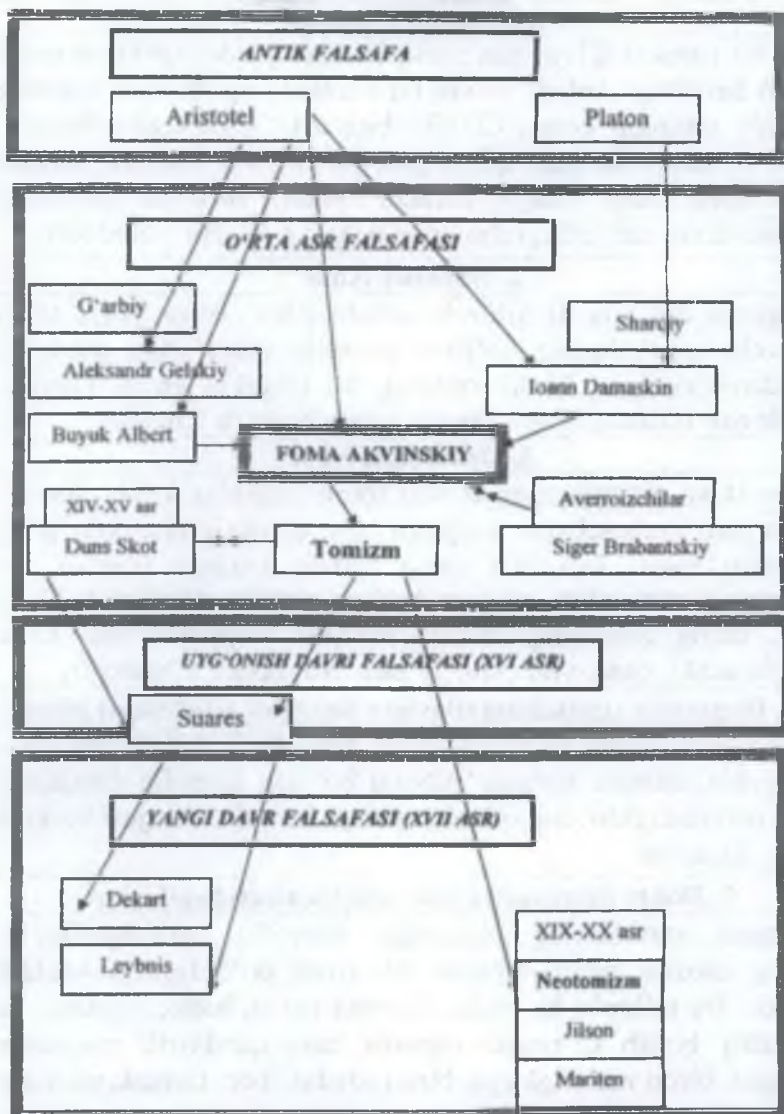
ANTIK FALSAFA

Aristotel

Platon

O'RTA ASR FALSAFASI

G'arbiy

Sharqiy

Aleksandr Gelskiy

Ioann Damaskin

Buyuk Albert

FOMA AKVINSKIY

Averroizchilar

XIV-XV asr

Duns Skot

Tomizm

Siger Brabantskiy

UYG'ONISH DAVRI FALSAFASI (XVI ASR)

Suares

YANGI DAVR FALSAFASI (XVII ASR)

Dekart

Leybnis

XIX-XX asr

Neotomizm

Jilson

Mariten